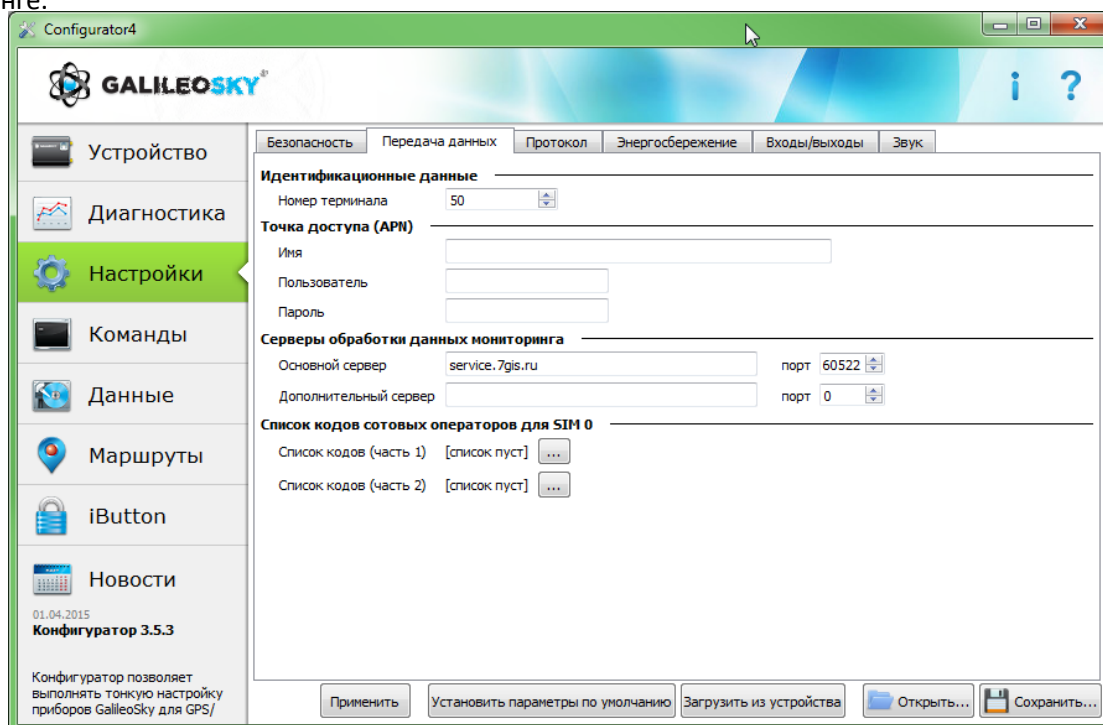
нге.

Configurator4

GALILEOSKY

i ?

Устройство

Диагностика

Настройки

Команды

Данные

Маршруты

iButton

Новости

01.04.2015
Конфигуратор 3.5.3

Конфигуратор позволяет выполнять тонкую настройку приборов GalileoSky для GPS/

Безопасность | Передача данных | Протокол | Энергосбережение | Входы/выходы | Звук

Идентификационные данные
Номер терминала 50

Точка доступа (APN)
Имя
Пользователь
Пароль

Серверы обработки данных мониторинга
Основной сервер service.7gis.ru порт 60522
Дополнительный сервер порт 0

Список кодов сотовых операторов для SIM 0
Список кодов (часть 1) [список пуст] ...
Список кодов (часть 2) [список пуст] ...

Применить | Установить параметры по умолчанию | Загрузить из устройства | Открыть... | Сохранить...